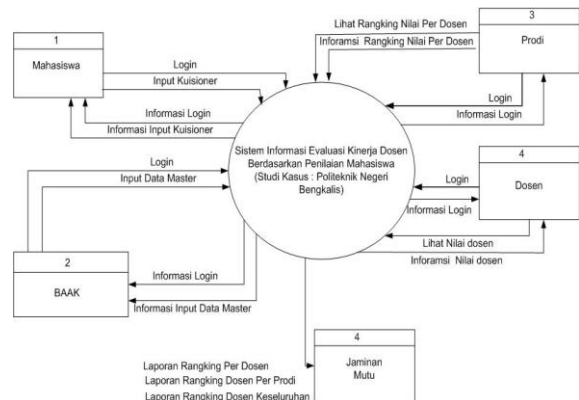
1
Mahasiswa

Login
Input Kuisioner
Informasi Login
Informasi Input Kuisioner

Lihat Rangking Nilai Per Dosen
Inforamsi Rangking Nilai Per Dosen

3
Prodi

Login
Informasi Login

Sistem Informasi Evaluasi Kinerja Dosen Berdasarkan Penilaian Mahasiswa (Studi Kasus : Politeknik Negeri Bengkalis)

Login
Input Data Master

4
Dosen

Login
Informasi Login
Lihat Nilai dosen
Inforamsi Nilai dosen

2
BAAK

Informasi Login
Informasi Input Data Master

4
Jaminan Mutu

Laporan Rangking Per Dosen
Laporan Rangking Dosen Per Prodi
Laporan Rangking Dosen Keseluruhan